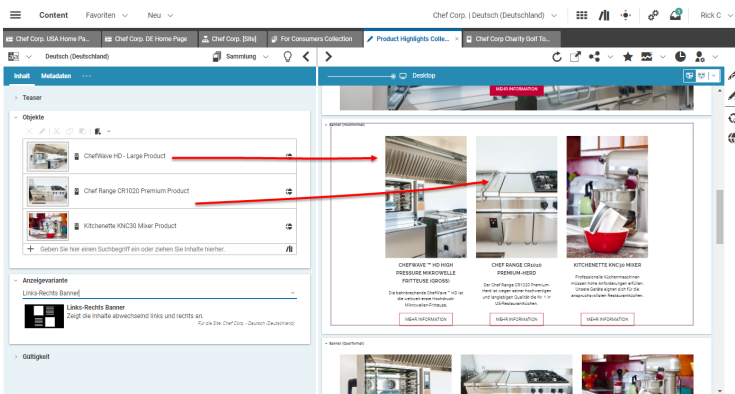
Content Favoriten Neu

Chef Corp. | Deutsch (Deutschland) Rick C

Chef Corp. USA Home Pa... Chef Corp. DE Home Page Chef Corp. [Site] For Consumers Collection Product Highlights Colle... Chef Corp Charity Golf To...

Deutsch (Deutschland) Sammlung

Inhalt Metadaten ···

Desktop

Teaser

Objekte

ChefWave HD - Large Product

Chef Range CR1020 Premium Product

Kitchenette KNC30 Mixer Product

Geben Sie hier einen Suchbegriff ein oder ziehen Sie Inhalte hierher.

Anzeigevariante

Links-Rechts Banner

Links-Rechts Banner
Zeigt die Inhalte abwechselnd links und rechts an.

Für die Site: Chef Corp. - Deutsch (Deutschland)

Gültigkeit

MEHR INFORMATION

Banner (Hochformat)

CHEFWAVE ™ HD HIGH PRESSURE MIKROWELLE FRITTEUSE (GROSS)

Die bahnbrechende ChefWave ™ HD ist die weltweit erste Hochdruck-Mikrowellen-Fritteuse.

MEHR INFORMATION

CHEF RANGE CR1020 PREMIUM-HERD

Der Chef Range CR1020 Premium-Herd ist wegen seiner hochwertigen und langlebigen Qualität die Nr. 1 im US-Restaurantküchen.

MEHR INFORMATION

KITCHENETTE KNC30 MIXER

Professionelle Küchenmaschinen müssen hohe Anforderungen erfüllen. Unsere Geräte eignen sich für die anspruchsvollsten Restaurantküchen.

MEHR INFORMATION

Banner (Querformat)